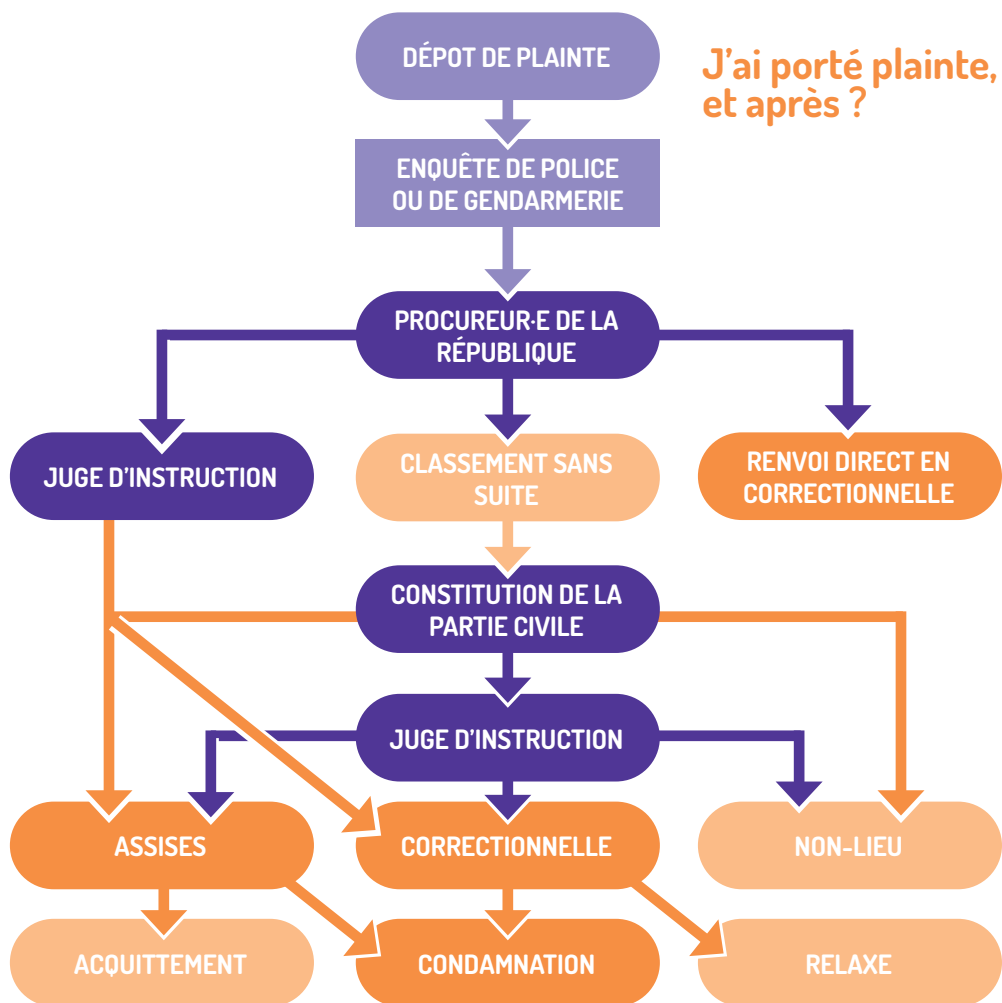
DÉPOT DE PLAINTE

J'ai porté plainte, et après ?

ENQUÊTE DE POLICE OU DE GENDARMERIE

PROCUREUR·E DE LA RÉPUBLIQUE

JUGE D'INSTRUCTION

CLASSEMENT SANS SUITE

RENVOI DIRECT EN CORRECTIONNELLE

CONSTITUTION DE LA PARTIE CIVILE

JUGE D'INSTRUCTION

ASSISES

CORRECTIONNELLE

NON-LIEU

ACQUITTEMENT

CONDAMNATION

RELAXE